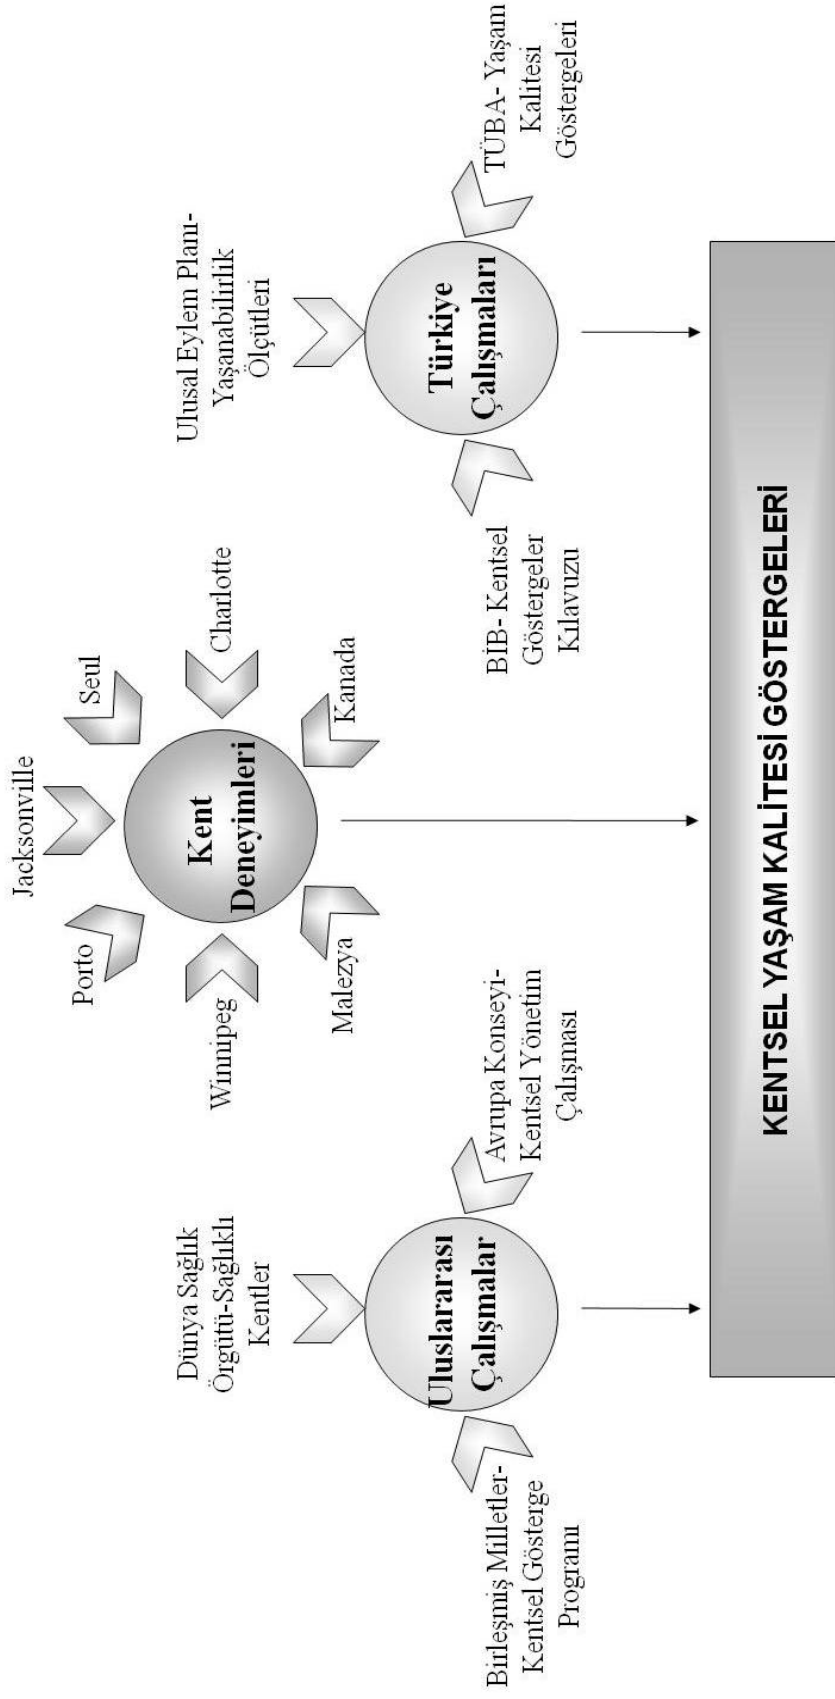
Uluslararası Çalışmalar

Birleşmiş Milletler-Kentsel Gösterge Programı

Dünya Sağlık Örgütü-Sağlıklı Kentler

Avrupa Konseyi-Kentsel Yönetim Çalışması

Kent Deneyimleri

Porto

Jacksonville

Seul

Charlotte

Kanada

Malezya

Winnipeg

Türkiye Çalışmaları

BİB- Kentsel Göstergeler Kılavuzu

Ulusal Eylem Planı-Yaşanabilirlik Ölçütleri

TÜBA- Yaşam Kalitesi Göstergeleri

KENTSEL YAŞAM KALİTESİ GÖSTERGELERİ